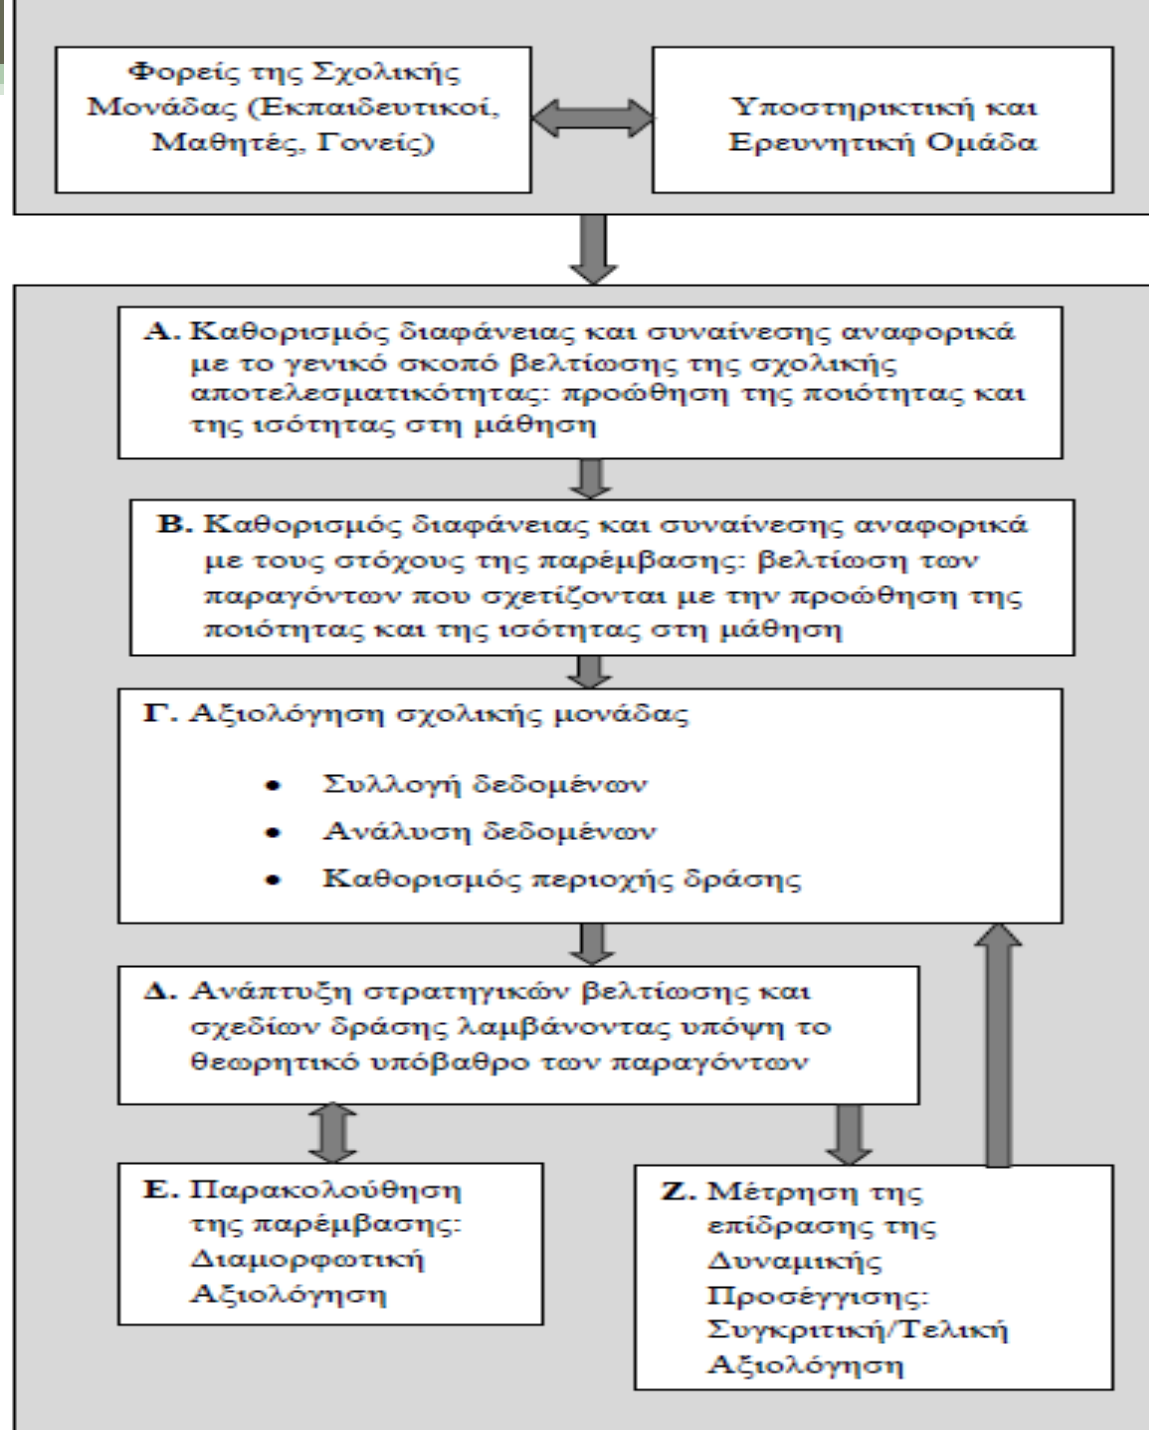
Φορείς της Σχολικής Μονάδας (Εκπαιδευτικοί, Μαθητές, Γονείς)

Υποστηρικτική και Ερευνητική Ομάδα

Α. Καθορισμός διαφάνειας και συναίνεσης αναφορικά με το γενικό σκοπό βελτίωσης της σχολικής αποτελεσματικότητας: προώθηση της ποιότητας και της ισότητας στη μάθηση

Β. Καθορισμός διαφάνειας και συναίνεσης αναφορικά με τους στόχους της παρέμβασης: βελτίωση των παραγόντων που σχετίζονται με την προώθηση της ποιότητας και της ισότητας στη μάθηση

Γ. Αξιολόγηση σχολικής μονάδας

- Συλλογή δεδομένων
- Ανάλυση δεδομένων
- Καθορισμός περιοχής δράσης

Δ. Ανάπτυξη στρατηγικών βελτίωσης και σχεδίων δράσης λαμβάνοντας υπόψη το θεωρητικό υπόβαθρο των παραγόντων

Ε. Παρακολούθηση της παρέμβασης: Διαμορφωτική Αξιολόγηση

Ζ. Μέτρηση της επίδρασης της Δυναμικής Προσέγγισης: Συγκριτική/Τελική Αξιολόγηση